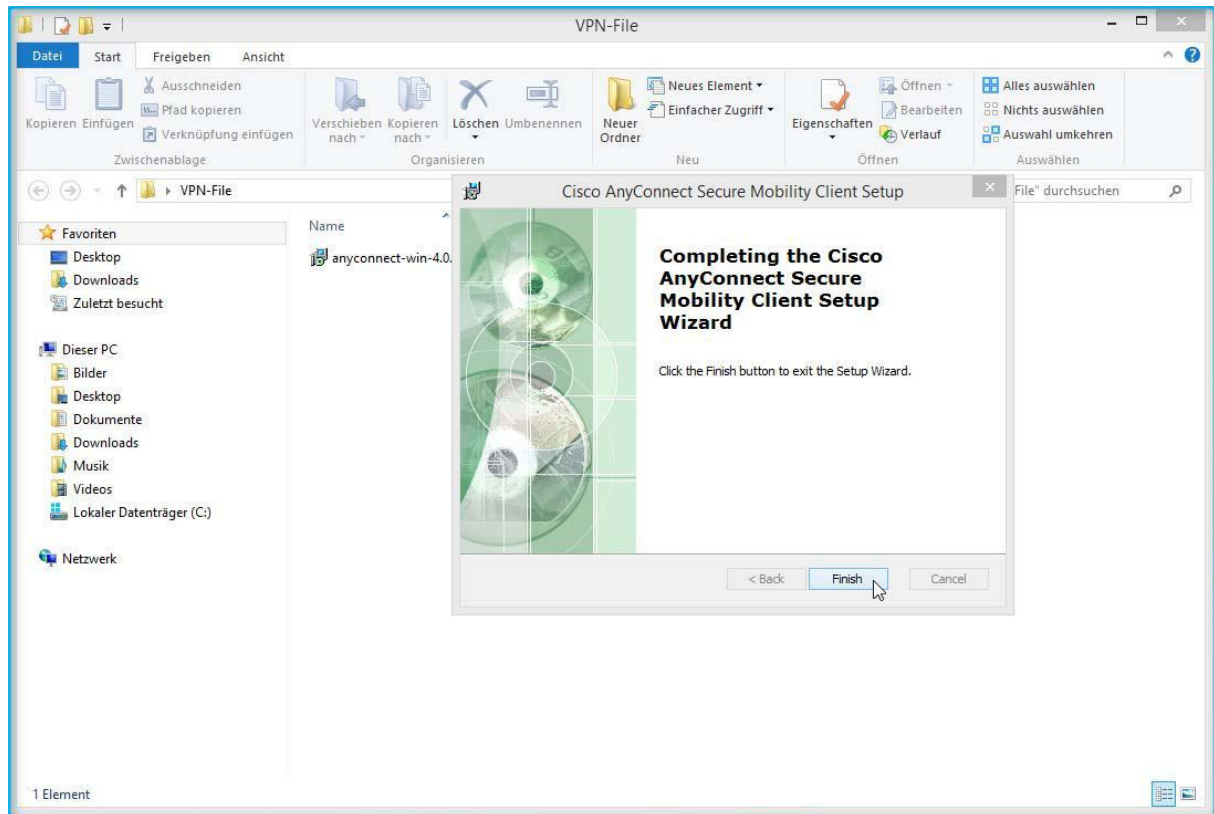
VPN-File

Datei Start Freigeben Ansicht

Kopieren Einfügen Ausschneiden Pfad kopieren Verknüpfung einfügen
Zwischenablage

Verschieben nach Kopieren nach Löschen Umbenennen
Organisieren

Neuer Ordner Neues Element Einfacher Zugriff
Neu

Eigenschaften Öffnen Bearbeiten Verlauf
Öffnen

Alles auswählen Nichts auswählen Auswahl umkehren
Auswählen

VPN-File

File" durchsuchen

Favoriten
Desktop
Downloads
Zuletzt besucht

Dieser PC
Bilder
Desktop
Dokumente
Downloads
Musik
Videos
Lokaler Datenträger (C:)

Netzwerk

Name
anyconnect-win-4.0.

Cisco AnyConnect Secure Mobility Client Setup

**Completing the Cisco AnyConnect Secure Mobility Client Setup Wizard**

Click the Finish button to exit the Setup Wizard.

< Back Finish Cancel

1 Element